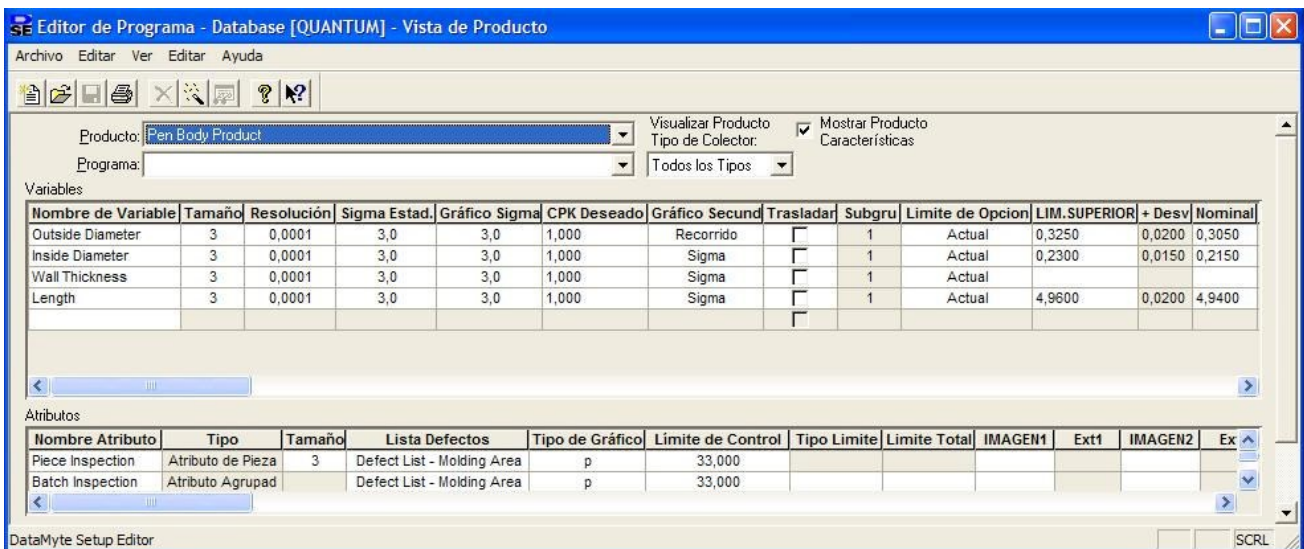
Editor de Programa - Database [QUANTUM] - Vista de Producto

Archivo Editar Ver Editar Ayuda

Producto: Pen Body Product

Programa:

Visualizar Producto Tipo de Colector:

Todos los Tipos

Mostrar Producto Características

Variables

| Nombre de Variable | Tamaño | Resolución | Sigma Estad. | Gráfico Sigma | CPK Deseado | Gráfico Secund | Trasladar | Subgru | Limite de Opcion | LIM.SUPERIOR | + Desv | Nominal |
|---|---|---|---|---|---|---|---|---|---|---|---|---|
| Outside Diameter | 3 | 0,0001 | 3,0 | 3,0 | 1,000 | Recorrido | | 1 | Actual | 0,3250 | 0,0200 | 0,3050 |
| Inside Diameter | 3 | 0,0001 | 3,0 | 3,0 | 1,000 | Sigma | | 1 | Actual | 0,2300 | 0,0150 | 0,2150 |
| Wall Thickness | 3 | 0,0001 | 3,0 | 3,0 | 1,000 | Sigma | | 1 | Actual | | | |
| Length | 3 | 0,0001 | 3,0 | 3,0 | 1,000 | Sigma | | 1 | Actual | 4,9600 | 0,0200 | 4,9400 |

Atributos

| Nombre Atributo | Tipo | Tamaño | Lista Defectos | Tipo de Gráfico | Limite de Control | Tipo Limite | Limite Total | IMAGEN1 | Ext1 | IMAGEN2 | Ex |
|---|---|---|---|---|---|---|---|---|---|---|---|
| Piece Inspection | Atributo de Pieza | 3 | Defect List - Molding Area | p | 33,000 | | | | | | |
| Batch Inspection | Atributo Agrupad | | Defect List - Molding Area | p | 33,000 | | | | | | |

DataMyte Setup Editor

SCRL